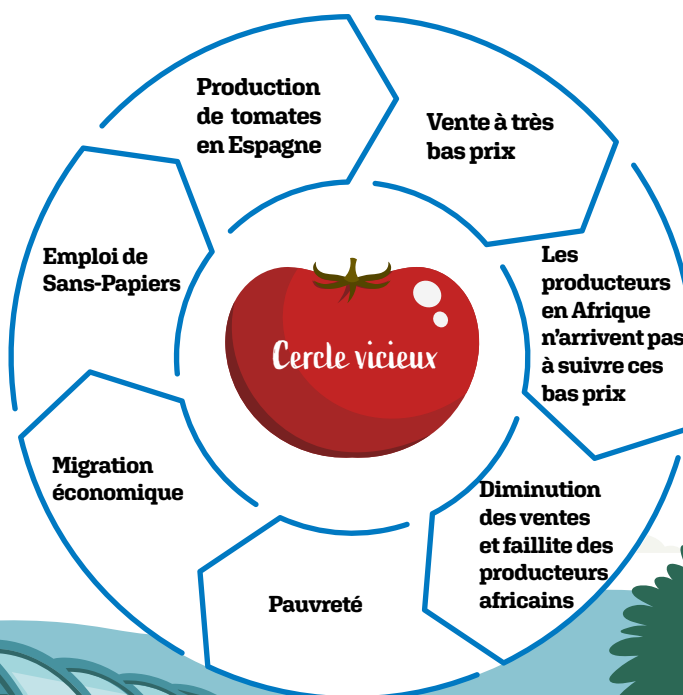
Production de tomates en Espagne

Vente à très bas prix

Les producteurs en Afrique n'arrivent pas à suivre ces bas prix

Diminution des ventes et faillite des producteurs africains

Pauvreté

Migration économique

Emploi de Sans-Papiers

Cercle vicieux